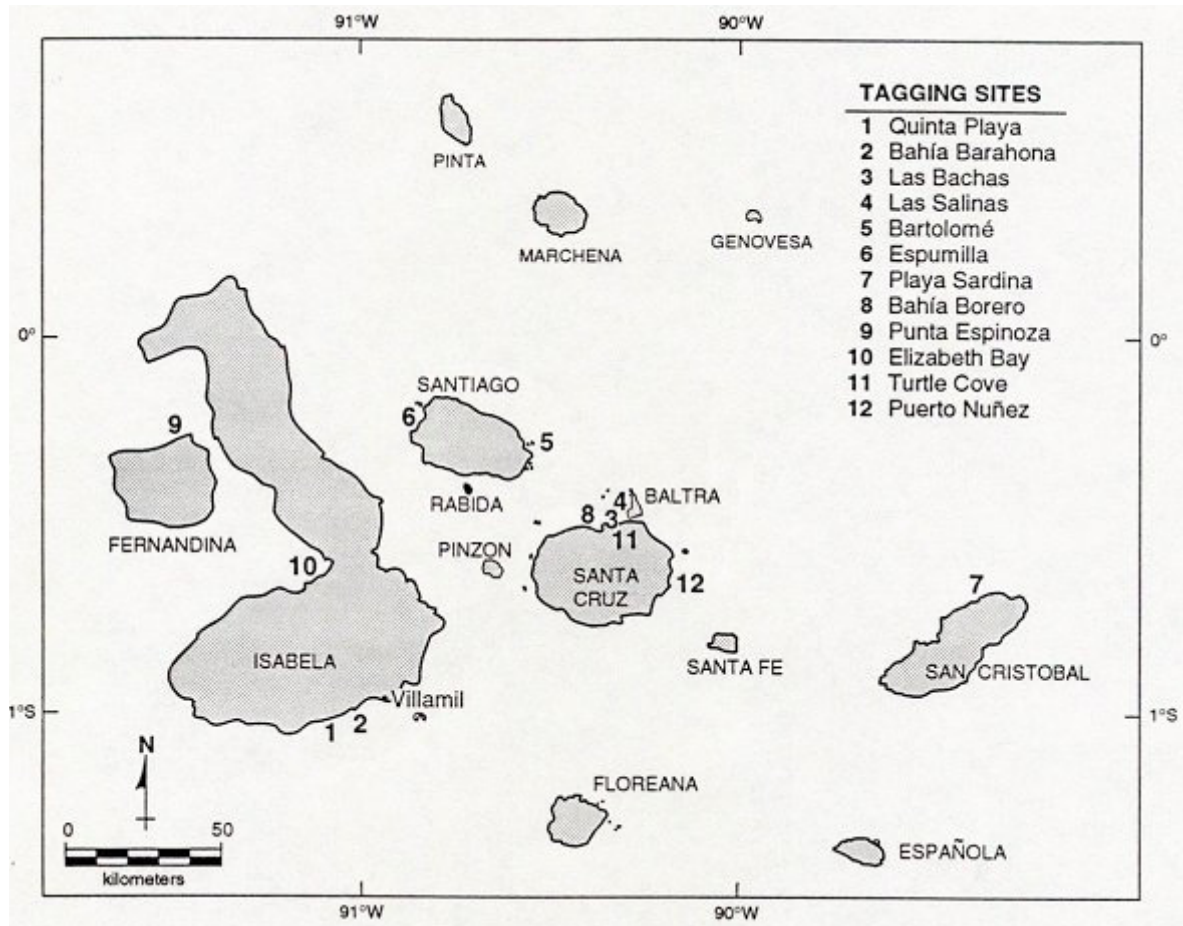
91°W
90°W

TAGGING SITES
1 Quinta Playa
2 Bahía Barahona
3 Las Bachas
4 Las Salinas
5 Bartolomé
6 Espumilla
7 Playa Sardina
8 Bahía Borero
9 Punta Espinoza
10 Elizabeth Bay
11 Turtle Cove
12 Puerto Nuñez

PINTA
MARCHENA
GENOVESA
0°
0°
SANTIAGO
6
5
9
RABIDA
4 BALTRA
8 3
11
FERNANDINA
PINZON
10
SANTA CRUZ
12
7
ISABELA
SANTA FE
SAN CRISTOBAL
Villamil
1°S
1°S
1 2
N
FLOREANA
0 50
kilometers
ESPAÑOLA
91°W
90°W